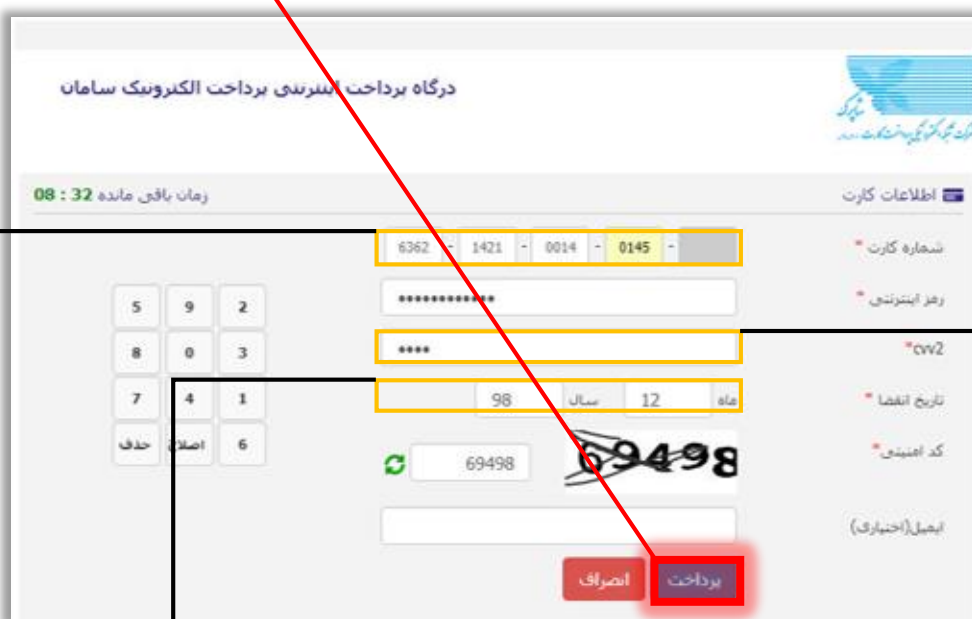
درگاه پرداخت اینترنتی پرداخت الکترونیک سامان

شرکت کنترل الکترونیکی پرداخت کارت سامان

اطلاعات کارت

زمان باقی مانده 32 : 08

شماره کارت * 6362 - 1421 - 0014 - 0145 -

رمز اینترنتی * •••••••••••••

cvv2* ••••

تاریخ انقضا * ماه 12 سال 98

کد امنیتی* 69498

ایمیل(اختیاری)

| 5 | 9 | 2 |
|---|---|---|
| 8 | 0 | 3 |
| 7 | 4 | 1 |
| حذف | اصلاح | 6 |

پرداخت انصراف